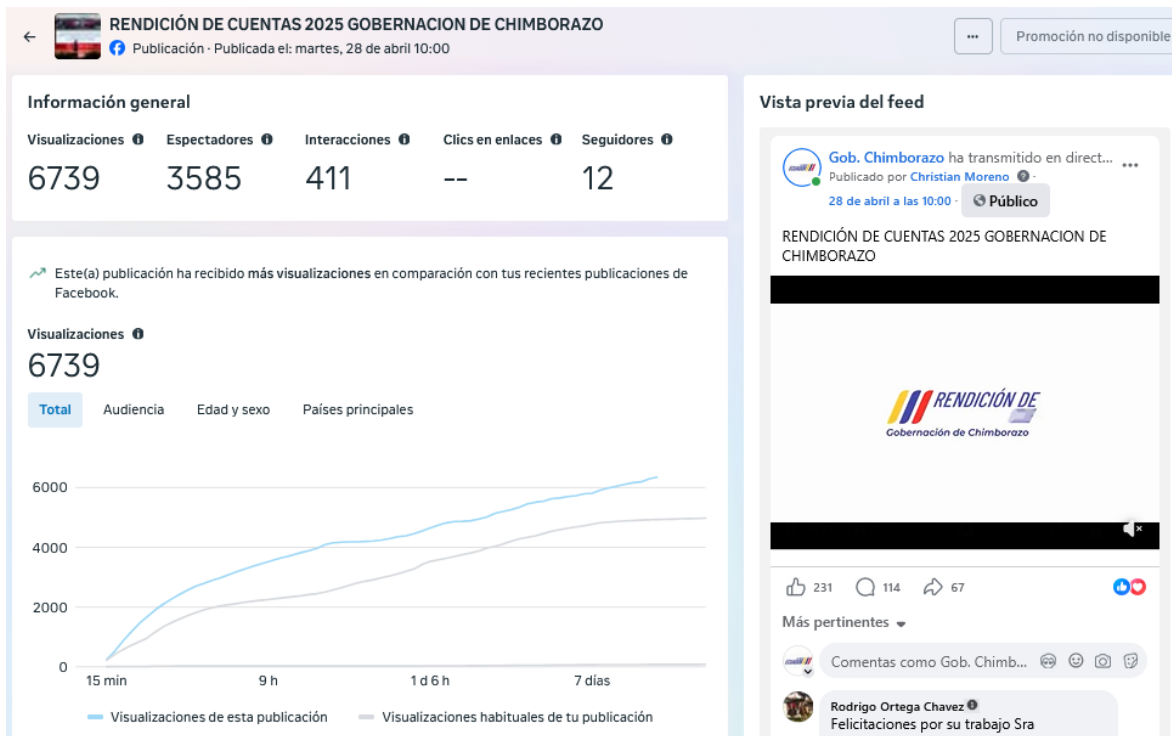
RENDICIÓN DE CUENTAS 2025 GOBERNACION DE CHIMBORAZO
Publicación · Publicada el: martes, 28 de abril 10:00

···
Promoción no disponible

Información general

Visualizaciones 6739
Espectadores 3585
Interacciones 411
Clics en enlaces --
Seguidores 12

Este(a) publicación ha recibido más visualizaciones en comparación con tus recientes publicaciones de Facebook.

Visualizaciones
6739

Total
Audiencia
Edad y sexo
Países principales

6000
4000
2000
0
15 min
9 h
1 d 6 h
7 días

Visualizaciones de esta publicación
Visualizaciones habituales de tu publicación

Vista previa del feed

Gob. Chimborazo ha transmitido en direct...
Publicado por Christian Moreno
28 de abril a las 10:00 · Público

RENDICIÓN DE CUENTAS 2025 GOBERNACION DE CHIMBORAZO

RENDICIÓN DE
Gobernación de Chimborazo

231
114
67

Más pertinentes

Comentas como Gob. Chimb...

Rodrigo Ortega Chavez
Felicitaciones por su trabajo Sra